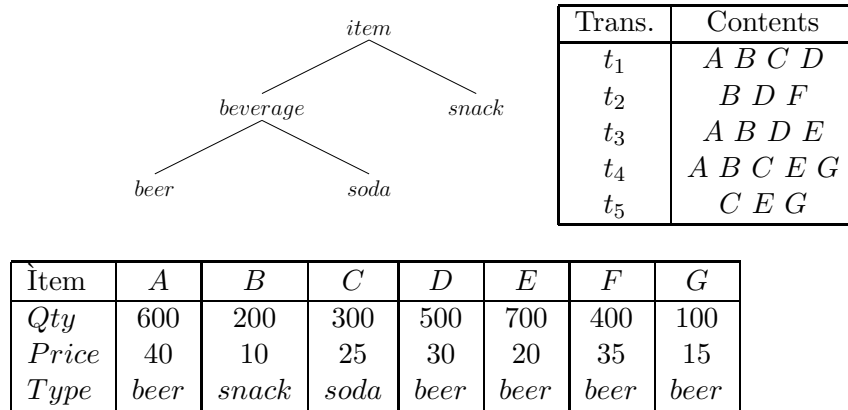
item

beverage

snack

beer

soda

| Trans. | Contents |
|---|---|
| $t_1$ | $A\ B\ C\ D$ |
| $t_2$ | $B\ D\ F$ |
| $t_3$ | $A\ B\ D\ E$ |
| $t_4$ | $A\ B\ C\ E\ G$ |
| $t_5$ | $C\ E\ G$ |

| Ìtem | $A$ | $B$ | $C$ | $D$ | $E$ | $F$ | $G$ |
|---|---|---|---|---|---|---|---|
| $Qty$ | 600 | 200 | 300 | 500 | 700 | 400 | 100 |
| $Price$ | 40 | 10 | 25 | 30 | 20 | 35 | 15 |
| $Type$ | $beer$ | $snack$ | $soda$ | $beer$ | $beer$ | $beer$ | $beer$ |